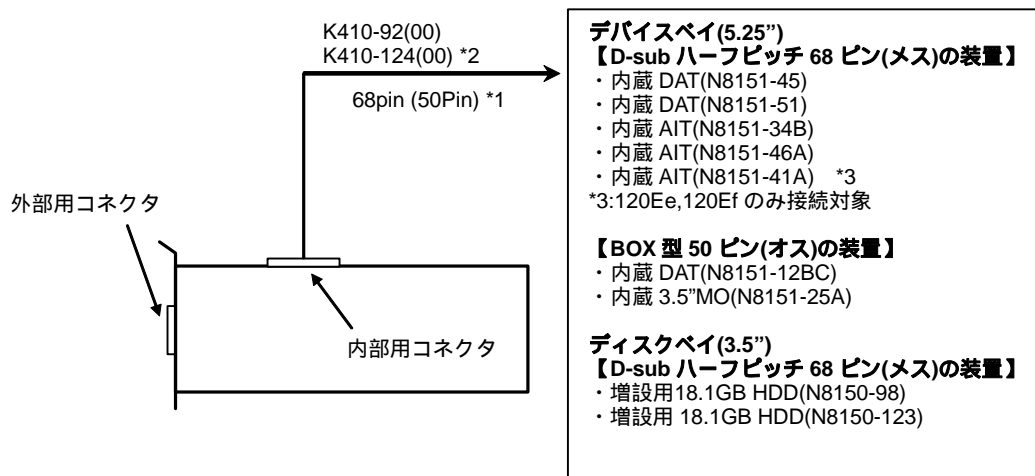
K410-92(00)
K410-124(00) *2

68pin (50Pin) *1

外部用コネクタ

内部用コネクタ

デバイスベイ(5.25")
【D-sub ハーフピッチ 68 ピン(メス)の装置】
・内蔵 DAT(N8151-45)
・内蔵 DAT(N8151-51)
・内蔵 AIT(N8151-34B)
・内蔵 AIT(N8151-46A)
・内蔵 AIT(N8151-41A) *3
*3:120Ee,120Ef のみ接続対象

【BOX 型 50 ピン(オス)の装置】
・内蔵 DAT(N8151-12BC)
・内蔵 3.5"MO(N8151-25A)

ディスクベイ(3.5")
【D-sub ハーフピッチ 68 ピン(メス)の装置】
・増設用18.1GB HDD(N8150-98)
・増設用 18.1GB HDD(N8150-123)